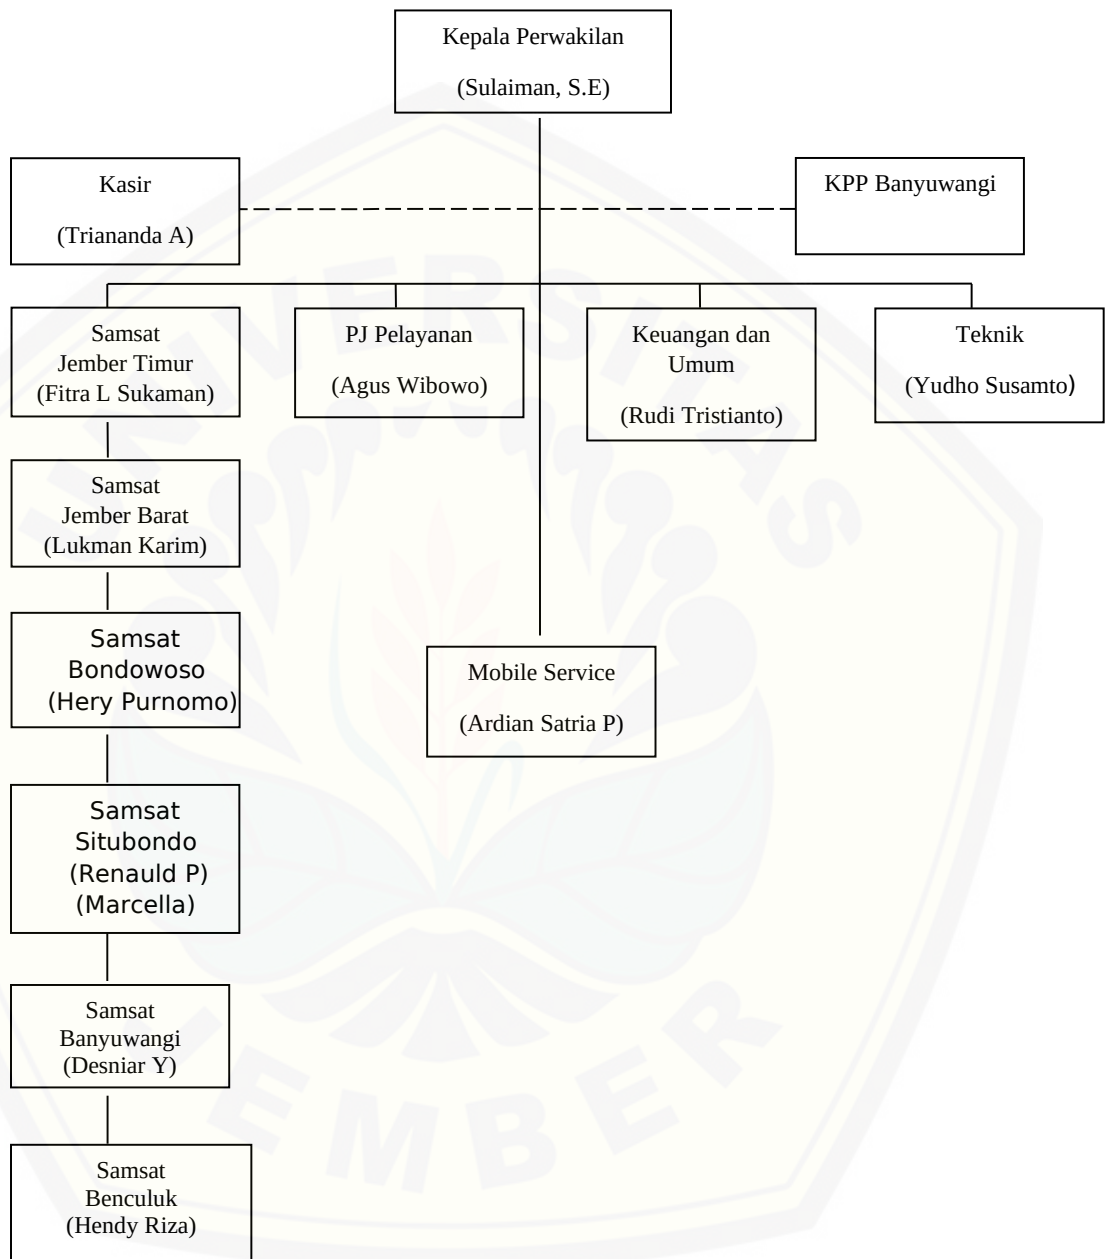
Kepala Perwakilan
(Sulaiman, S.E)

Kasir
(Triananda A)

KPP Banyuwangi

Samsat
Jember Timur
(Fitra L Sukaman)

PJ Pelayanan
(Agus Wibowo)

Keuangan dan Umum
(Rudi Tristianto)

Teknik
(Yudho Susamto)

Samsat
Jember Barat
(Lukman Karim)

Samsat
Bondowoso
(Hery Purnomo)

Mobile Service
(Ardian Satria P)

Samsat
Situbondo
(Renauld P)
(Marcella)

Samsat
Banyuwangi
(Desniar Y)

Samsat
Benculuk
(Hendy Riza)